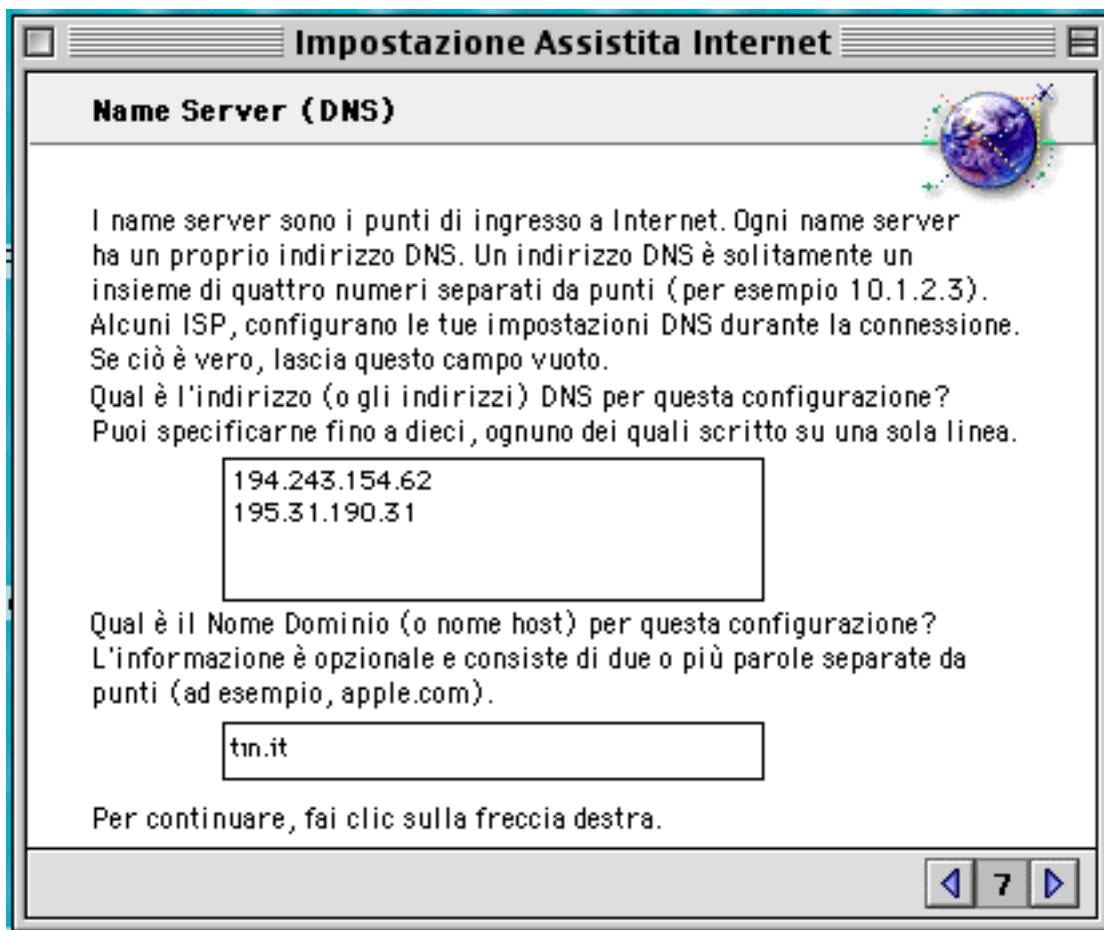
Impostazione Assistita Internet

Name Server (DNS)

I name server sono i punti di ingresso a Internet. Ogni name server ha un proprio indirizzo DNS. Un indirizzo DNS è solitamente un insieme di quattro numeri separati da punti (per esempio 10.1.2.3). Alcuni ISP, configurano le tue impostazioni DNS durante la connessione. Se ciò è vero, lascia questo campo vuoto.
Qual è l'indirizzo (o gli indirizzi) DNS per questa configurazione? Puoi specificarne fino a dieci, ognuno dei quali scritto su una sola linea.

194.243.154.62
195.31.190.31

Qual è il Nome Dominio (o nome host) per questa configurazione? L'informazione è opzionale e consiste di due o più parole separate da punti (ad esempio, apple.com).

tin.it

Per continuare, fai clic sulla freccia destra.

7